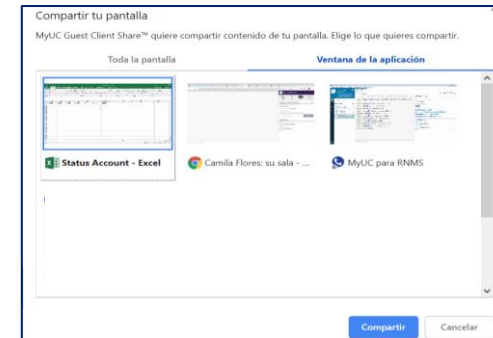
Compartir tu pantalla

MyUC Guest Client Share™ quiere compartir contenido de tu pantalla. Elige lo que quieres compartir.

Toda la pantalla

Ventana de la aplicación

Status Account - Excel

Camila Flores: su sala - ...

MyUC para RNMS

Compartir

Cancelar